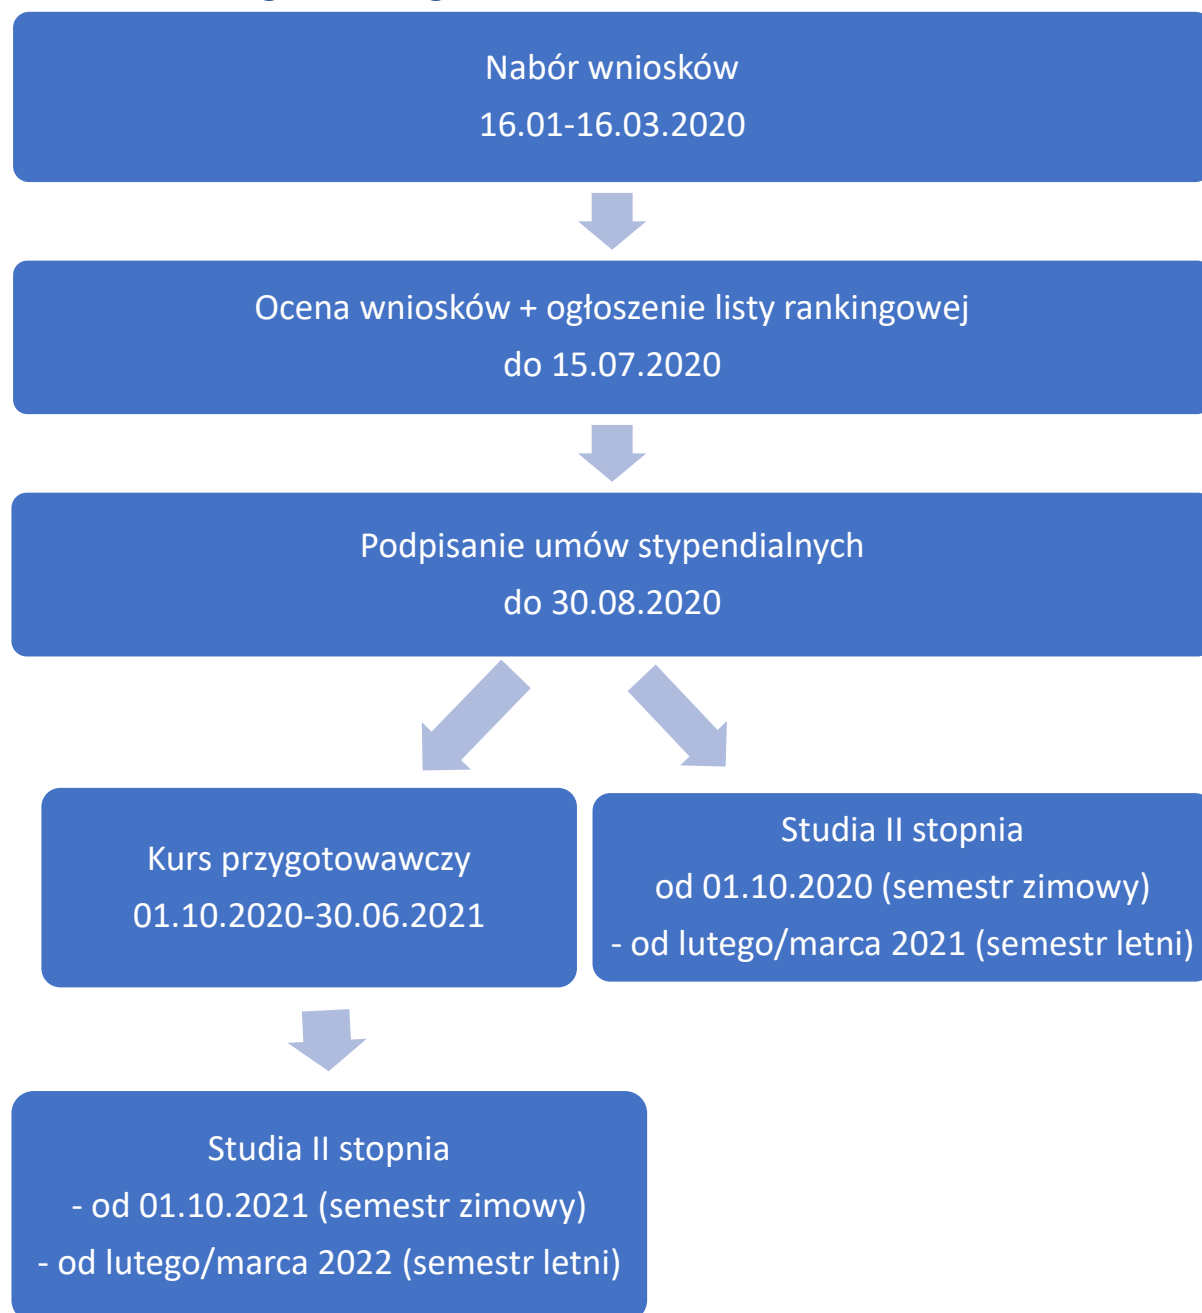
Nabór wniosków
16.01-16.03.2020

Ocena wniosków + ogłoszenie listy rankingowej
do 15.07.2020

Podpisanie umów stypendialnych
do 30.08.2020

Kurs przygotowawczy
01.10.2020-30.06.2021

Studia II stopnia
od 01.10.2020 (semestr zimowy)
- od lutego/marca 2021 (semestr letni)

Studia II stopnia
- od 01.10.2021 (semestr zimowy)
- od lutego/marca 2022 (semestr letni)